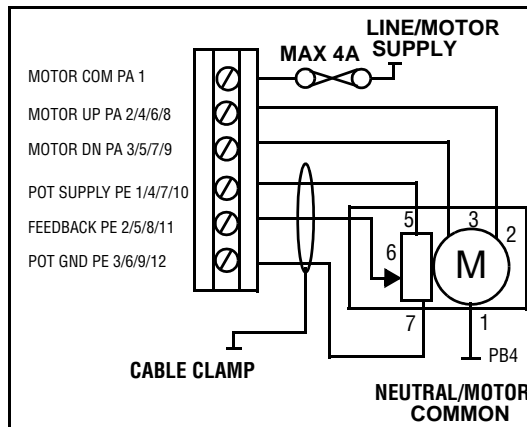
LINE/MOTOR SUPPLY

MAX 4A

MOTOR COM PA 1

MOTOR UP PA 2/4/6/8

MOTOR DN PA 3/5/7/9

POT SUPPLY PE 1/4/7/10

FEEDBACK PE 2/5/8/11

POT GND PE 3/6/9/12

5

3

2

6

M

7

1

PB4

CABLE CLAMP

NEUTRAL/MOTOR COMMON